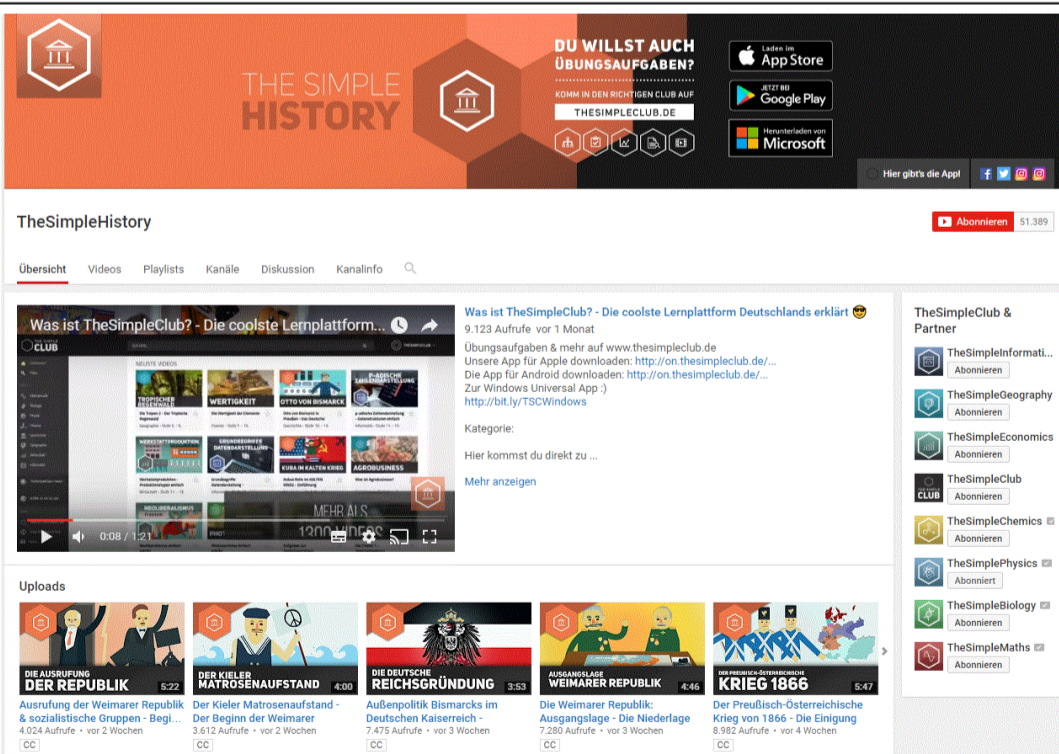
THE SIMPLE HISTORY

DU WILLST AUCH ÜBUNGSAUFGABEN?

KOMM IN DEN RICHTIGEN CLUB AUF

THESIMPLECLUB.DE

Laden im App Store

JETZT BEI Google Play

Herunterladen von Microsoft

Hier gibt's die App!

TheSimpleHistory

Abonnieren 51.389

Übersicht Videos Playlists Kanäle Diskussion Kanalinfo

Was ist TheSimpleClub? - Die coolste Lernplattform...

CLUB

NEUESTE VIDEOS

TROPISCHER REGENWALD

WERTIGKEIT

OTTO VON BISMARCK

KUBA IM KALTEN KRIEG

AGROBUSINESS

MEHR ALS 1300 VIDEOS

0:08 / 1:21

Was ist TheSimpleClub? - Die coolste Lernplattform Deutschlands erklärt 😎

9.123 Aufrufe vor 1 Monat

Übungsaufgaben & mehr auf www.thesimpleclub.de
Unsere App für Apple downloaden: http://on.thesimpleclub.de/...
Die App für Android downloaden: http://on.thesimpleclub.de/...
Zur Windows Universal App :)
http://bit.ly/TSCWindows

Kategorie:

Hier kommst du direkt zu ...

Mehr anzeigen

TheSimpleClub & Partner

TheSimpleInformati...
Abonnieren

TheSimpleGeography
Abonnieren

TheSimpleEconomics
Abonnieren

TheSimpleClub
Abonnieren

TheSimpleChemics
Abonnieren

TheSimplePhysics
Abonniert

TheSimpleBiology
Abonnieren

TheSimpleMaths
Abonnieren

Uploads

DIE AUSRUFUNG DER REPUBLIK 5:22
Ausrufung der Weimarer Republik & sozialistische Gruppen - Begi...
4.024 Aufrufe • vor 2 Wochen
CC

DER KIELER MATROSENAUFSTAND 4:00
Der Kieler Matrosenaufstand - Der Beginn der Weimarer
3.612 Aufrufe • vor 2 Wochen
CC

DIE DEUTSCHE REICHSGRÜNDUNG 3:53
Außenpolitik Bismarcks im Deutschen Kaiserreich -
7.475 Aufrufe • vor 3 Wochen
CC

AUSGANGSLAGE WEIMARER REPUBLIK 4:46
Die Weimarer Republik: Ausgangslage - Die Niederlage
7.280 Aufrufe • vor 3 Wochen
CC

DER PREUßISCH-ÖSTERREICHISCHE KRIEG 1866 5:47
Der Preußisch-Österreichische Krieg von 1866 - Die Einigung
8.982 Aufrufe • vor 4 Wochen
CC